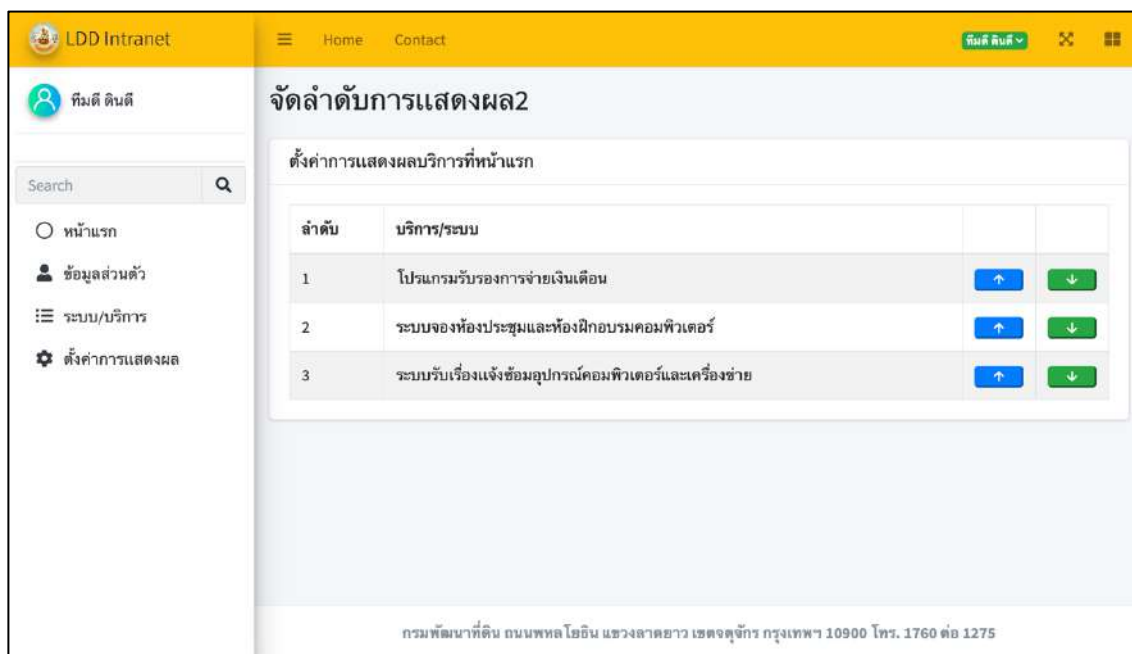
LDD Intranet

Home Contact

ทีมดี ดินดี

ทีมดี ดินดี

Search

หน้าแรก

ข้อมูลส่วนตัว

ระบบ/บริการ

ตั้งค่าการแสดงผล

จัดลำดับการแสดงผล2

ตั้งค่าการแสดงผลบริการที่หน้าแรก

| ลำดับ | บริการ/ระบบ | | |
|---|---|---|---|
| 1 | โปรแกรมรับรองการจ่ายเงินเดือน | ↑ | ↓ |
| 2 | ระบบจองห้องประชุมและห้องฝึกอบรมคอมพิวเตอร์ | ↑ | ↓ |
| 3 | ระบบรับเรื่องแจ้งซ่อมอุปกรณ์คอมพิวเตอร์และเครื่องข่าย | ↑ | ↓ |

กรมพัฒนาที่ดิน ถนนพหลโยธิน แขวงลาดยาว เขตจตุจักร กรุงเทพฯ 10900 โทร. 1760 ต่อ 1275